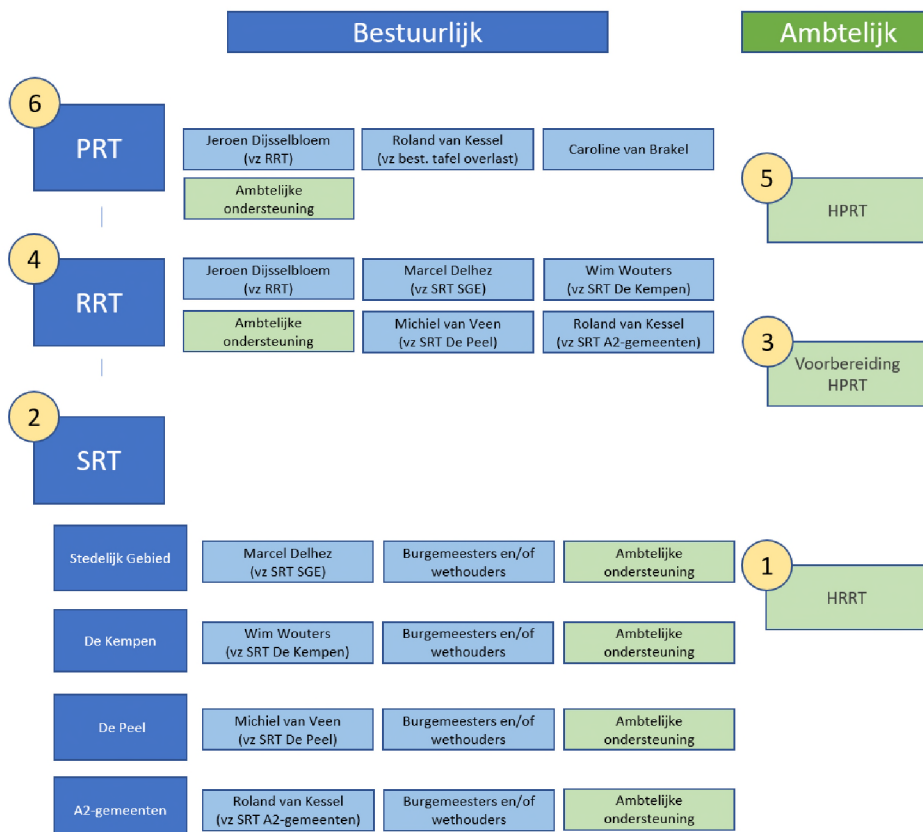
Bestuurlijk

Ambtelijk

6

PRT

Jeroen Dijsselbloem (vz RRT)

Roland van Kessel (vz best. tafel overlast)

Caroline van Brakel

Ambtelijke ondersteuning

5

HPRT

4

RRT

Jeroen Dijsselbloem (vz RRT)

Marcel Delhez (vz SRT SGE)

Wim Wouters (vz SRT De Kempen)

Ambtelijke ondersteuning

Michiel van Veen (vz SRT De Peel)

Roland van Kessel (vz SRT A2-gemeenten)

3

Voorbereiding HPRT

2

SRT

Stedelijk Gebied

Marcel Delhez (vz SRT SGE)

Burgemeesters en/of wethouders

Ambtelijke ondersteuning

1

HRRT

De Kempen

Wim Wouters (vz SRT De Kempen)

Burgemeesters en/of wethouders

Ambtelijke ondersteuning

De Peel

Michiel van Veen (vz SRT De Peel)

Burgemeesters en/of wethouders

Ambtelijke ondersteuning

A2-gemeenten

Roland van Kessel (vz SRT A2-gemeenten)

Burgemeesters en/of wethouders

Ambtelijke ondersteuning